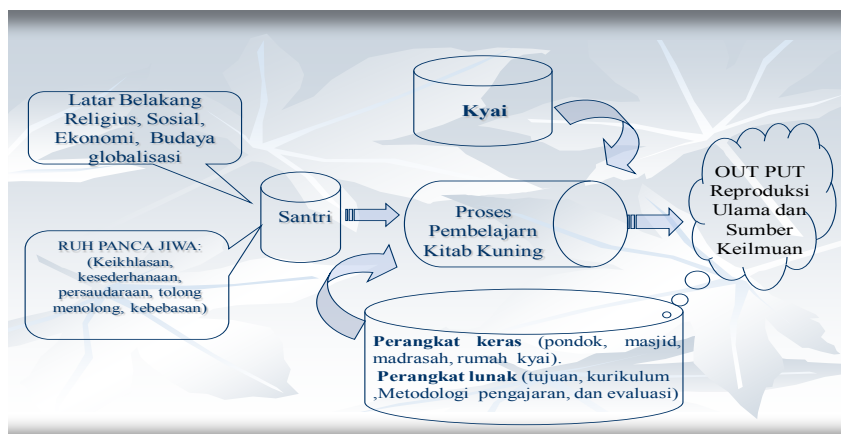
Latar Belakang Religius, Sosial, Ekonomi, Budaya globalisasi

Kyai

Santri

Proses Pembelajarn Kitab Kuning

OUT PUT Reproduksi Ulama dan Sumber Keilmuan

RUH PANCA JIWA: (Keikhlasan, kesederhanaan, persaudaraan, tolong menolong, kebebasan)

Perangkat keras (pondok, masjid, madrasah, rumah kyai).
Perangkat lunak (tujuan, kurikulum ,Metodologi pengajaran, dan evaluasi)